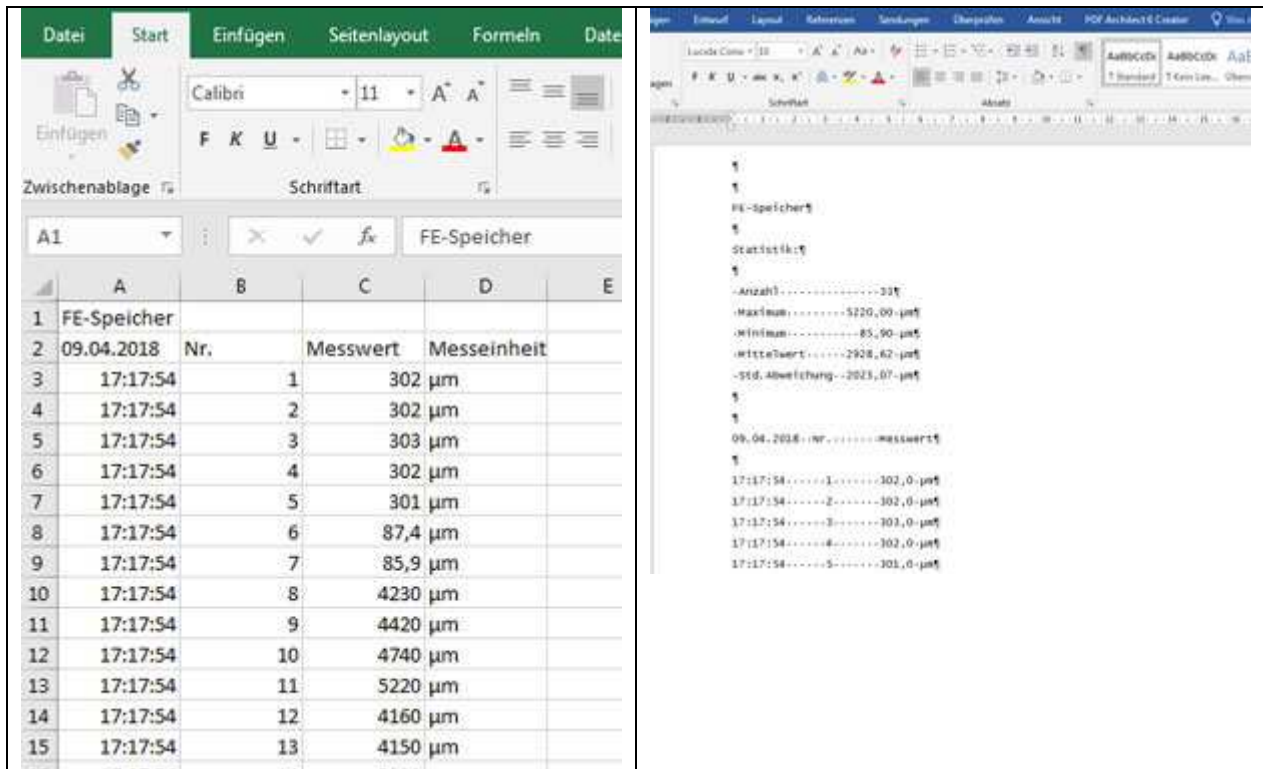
Datei Start Einfügen Seitenlayout Formeln Date

Einfügen

Calibri 11 A A

F K U

Zwischenablage

Schriftart

A1 FE-Speicher

| | A | B | C | D | E |
|---|---|---|---|---|---|
| 1 | FE-Speicher | | | | |
| 2 | 09.04.2018 | Nr. | Messwert | Messeinheit | |
| 3 | 17:17:54 | 1 | 302 | µm | |
| 4 | 17:17:54 | 2 | 302 | µm | |
| 5 | 17:17:54 | 3 | 303 | µm | |
| 6 | 17:17:54 | 4 | 302 | µm | |
| 7 | 17:17:54 | 5 | 301 | µm | |
| 8 | 17:17:54 | 6 | 87,4 | µm | |
| 9 | 17:17:54 | 7 | 85,9 | µm | |
| 10 | 17:17:54 | 8 | 4230 | µm | |
| 11 | 17:17:54 | 9 | 4420 | µm | |
| 12 | 17:17:54 | 10 | 4740 | µm | |
| 13 | 17:17:54 | 11 | 5220 | µm | |
| 14 | 17:17:54 | 12 | 4160 | µm | |
| 15 | 17:17:54 | 13 | 4150 | µm | |

Entwurf Layout Referenzen Sendungen Überprüfen Ansicht PDF Architect 6 Creator

Lucida Console 10

AaBbCcDc AaBbCcDc AaE

¶ Standard ¶ Kein Lee... Über

Schriftart Absatz

¶
¶
FE-Speicher¶
¶
Statistik:¶
¶
-Anzahl---------------33¶
-Maximum---------5220,00-µm¶
-Minimum-----------85,90-µm¶
-Mittelwert-------2928,62-µm¶
-Std.Abweichung--2023,07-µm¶
¶
¶
09.04.2018--Nr.--------Messwert¶
¶
17:17:54------1--------302,0-µm¶
17:17:54------2--------302,0-µm¶
17:17:54------3--------303,0-µm¶
17:17:54------4--------302,0-µm¶
17:17:54------5--------301,0-µm¶